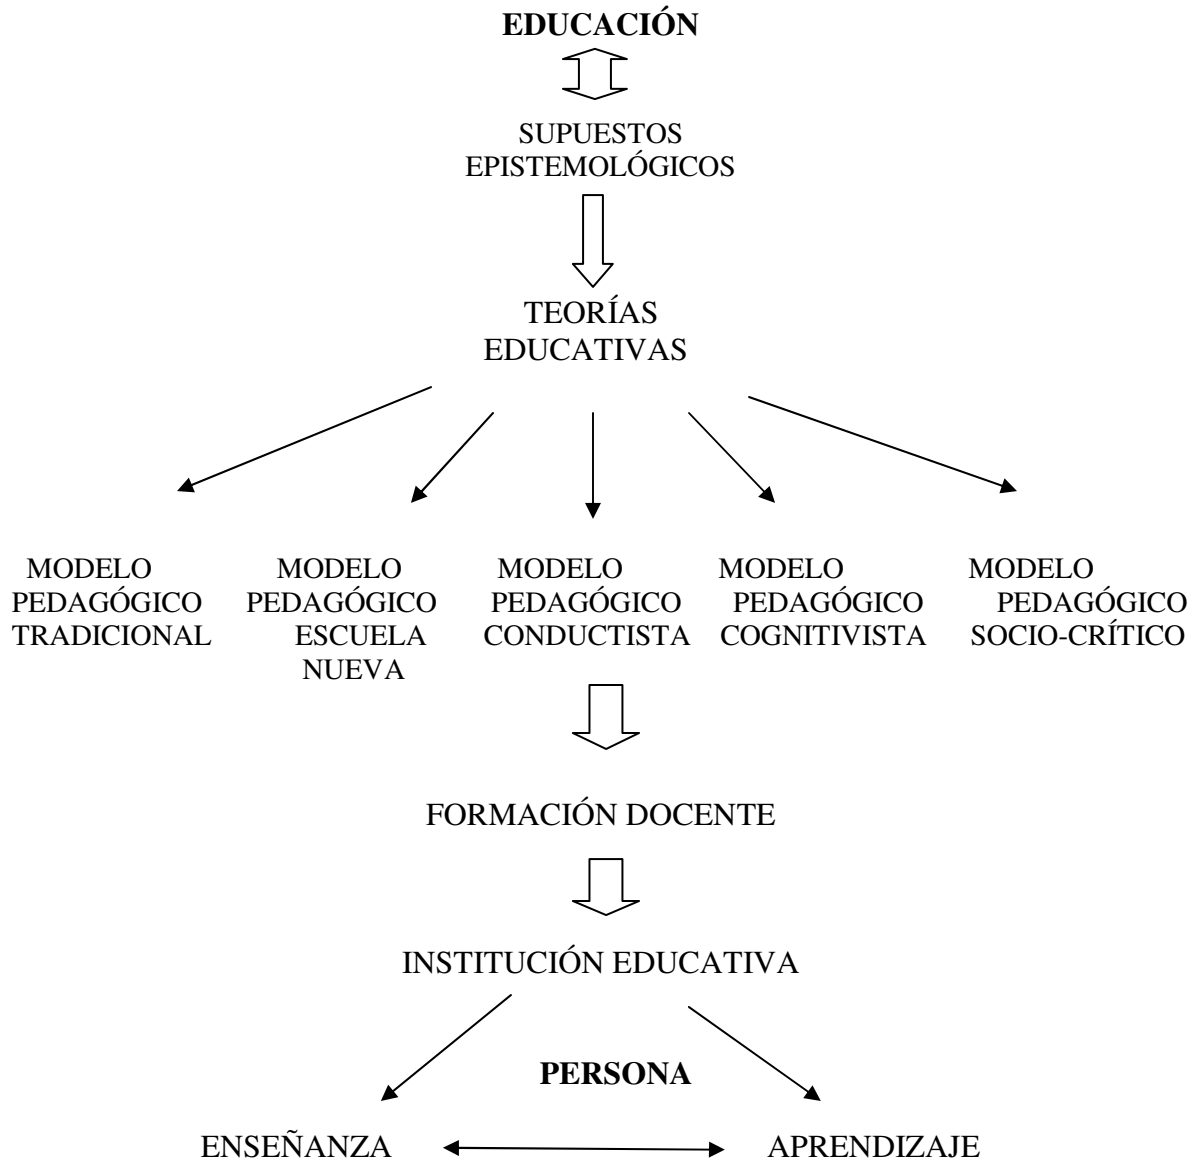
EDUCACIÓN

SUPUESTOS EPISTEMOLÓGICOS

TEORÍAS EDUCATIVAS

MODELO PEDAGÓGICO TRADICIONAL

MODELO PEDAGÓGICO ESCUELA NUEVA

MODELO PEDAGÓGICO CONDUCTISTA

MODELO PEDAGÓGICO COGNITIVISTA

MODELO PEDAGÓGICO SOCIO-CRÍTICO

FORMACIÓN DOCENTE

INSTITUCIÓN EDUCATIVA

PERSONA

ENSEÑANZA

APRENDIZAJE